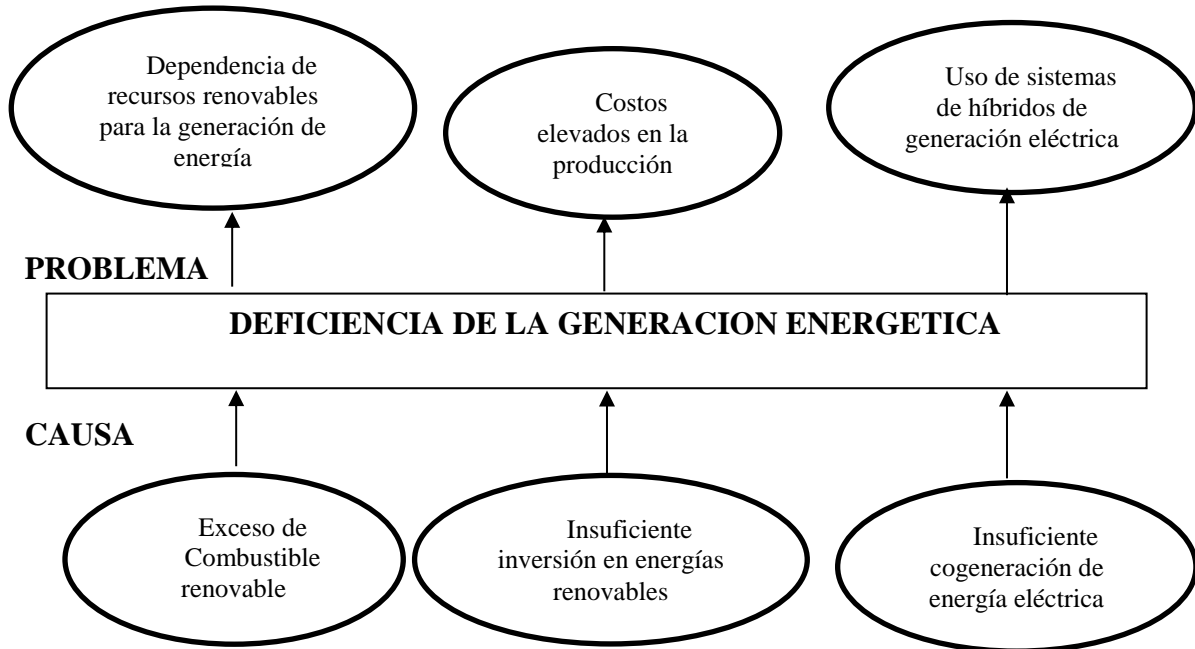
Dependencia de recursos renovables para la generación de energía

Costos elevados en la producción

Uso de sistemas de híbridos de generación eléctrica

PROBLEMA

DEFICIENCIA DE LA GENERACION ENERGETICA

CAUSA

Exceso de Combustible renovable

Insuficiente inversión en energías renovables

Insuficiente cogeneración de energía eléctrica